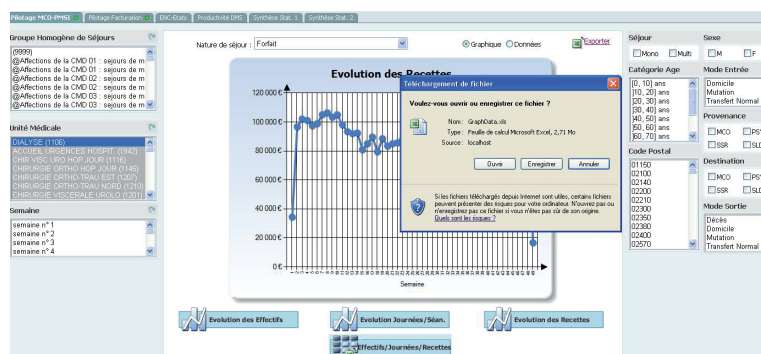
Pilotage MCO-PMSI | Pilotage Facturation | ENC-Etats | Productivité DMS | Synthèse Stat. 1 | Synthèse Stat. 2

Groupe Homogène de Séjours
(9999)
@Affections de la CMD 01 : séjours de m
@Affections de la CMD 01 : séjours de m
@Affections de la CMD 02 : séjours de m
@Affections de la CMD 02 : séjours de m
@Affections de la CMD 03 : séjours de m
@Affections de la CMD 03 : séjours de m

Unité Médicale
DIALYSE (1106)
ACCUEIL URGENCES HOSPIT. (1942)
CHIR VISC URO HOP JOUR (1116)
CHIRURGIE ORTHO HOP JOUR (1145)
CHIRURGIE ORTHO-TRAU EST (1207)
CHIRURGIE ORTHO-TRAU NORD (1210)
CHIRURGIE VISCERALE UROLO (1201)

Semaine
semaine n° 1
semaine n° 2
semaine n° 3
semaine n° 4

Nature de séjour : Forfait
Graphique Données
Exporter

Evolution des Recettes
120 000 €
100 000 €
80 000 €
60 000 €
40 000 €
20 000 €
0 €
Semaine

Téléchargement de fichier
Voulez-vous ouvrir ou enregistrer ce fichier ?
Nom : GraphData.xls
Type : Feuille de calcul Microsoft Excel, 2,71 Mo
Source : localhost
Ouvrir Enregistrer Annuler
Si les fichiers téléchargés depuis Internet sont utiles, certains fichiers peuvent présenter des risques pour votre ordinateur. N'ouvrez pas ou n'enregistrez pas ce fichier si vous n'êtes pas sûr de son origine. Quels sont les risques ?

Evolution des Effectifs
Evolution Journées/Séan.
Evolution des Recettes
Effectifs/Journées/Recettes

Séjour
Mono Multi

Catégorie Age
[0, 10[ ans
[10, 20[ ans
[20, 30[ ans
[30, 40[ ans
[40, 50[ ans
[50, 60[ ans
[60, 70[ ans

Code Postal
01150
02100
02140
02200
02210
02300
02350
02380
02400
02570

Sexe
M F

Mode Entrée
Domicile
Mutation
Transfert Normal

Provenance
MCO PS
SSR SLD

Destination
MCO PS
SSR SLD

Mode Sortie
Décès
Domicile
Mutation
Transfert Normal